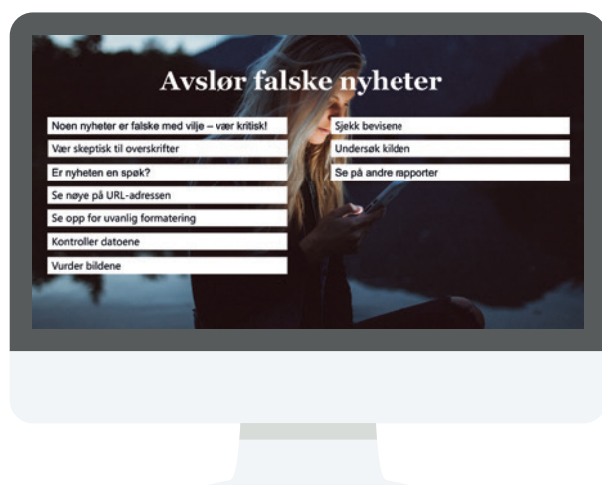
Avslør falske nyheter

Noen nyheter er falske med vilje – vær kritisk!

Vær skeptisk til overskrifter

Er nyheten en spøk?

Se nøye på URL-adressen

Se opp for uvanlig formatering

Kontroller datoene

Vurder bildene

Sjekk bevisene

Undersøk kilden

Se på andre rapporter